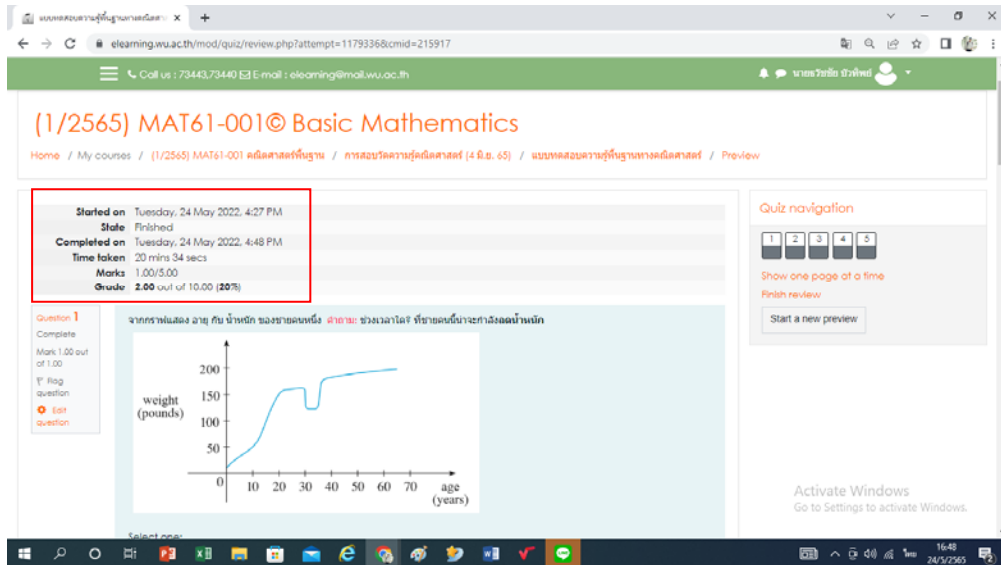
แบบทดสอบความรู้พื้นฐานทางคณิตศาสตร์ ×
+

elearning.wu.ac.th/mod/quiz/review.php?attempt=11793368&cmid=215917

Call us : 73443,73440 E-mail : elearning@mail.wu.ac.th

นายธวัชชัย บัวทิพย์

(1/2565) MAT61-001© Basic Mathematics

Home / My courses / (1/2565) MAT61-001 คณิตศาสตร์พื้นฐาน / การสอบวัดความรู้คณิตศาสตร์ (4 มิ.ย. 65) / แบบทดสอบความรู้พื้นฐานทางคณิตศาสตร์ / Preview

| | |
|---|---|
| Started on | Tuesday, 24 May 2022, 4:27 PM |
| State | Finished |
| Completed on | Tuesday, 24 May 2022, 4:48 PM |
| Time taken | 20 mins 34 secs |
| Marks | 1.00/5.00 |
| Grade | 2.00 out of 10.00 (20%) |

Question 1
Complete
Mark 1.00 out of 1.00
Flag question
Edit question

จากกราฟแสดง อายุ กับ น้ำหนัก ของชายคนหนึ่ง คำถาม: ช่วงเวลาใด? ที่ชายคนนี้น่าจะกำลังลดน้ำหนัก

weight (pounds)
200
150
100
50
0
10 20 30 40 50 60 70
age (years)

Select one:

Quiz navigation
1 2 3 4 5
Show one page at a time
Finish review
Start a new preview

Activate Windows
Go to Settings to activate Windows.

16:48
24/5/2565
ไทย